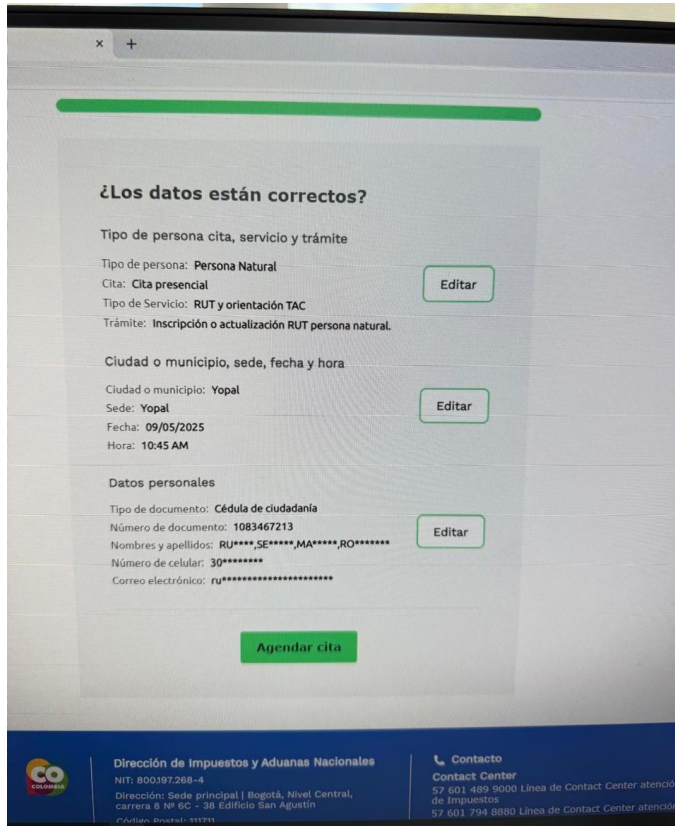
× +

¿Los datos están correctos?

Tipo de persona cita, servicio y trámite

Tipo de persona: Persona Natural
Cita: Cita presencial
Tipo de Servicio: RUT y orientación TAC
Trámite: Inscripción o actualización RUT persona natural.

Editar

Ciudad o municipio, sede, fecha y hora

Ciudad o municipio: Yopal
Sede: Yopal
Fecha: 09/05/2025
Hora: 10:45 AM

Editar

Datos personales

Tipo de documento: Cédula de ciudadanía
Número de documento: 1083467213
Nombres y apellidos: RU****,SE*****,MA*****,RO*******
Número de celular: 30********
Correo electrónico: ru**********************

Editar

Agendar cita

CO COLOMBIA

Dirección de Impuestos y Aduanas Nacionales
NIT: 800197.268-4
Dirección: Sede principal | Bogotá, Nivel Central, carrera 8 Nº 6C - 38 Edificio San Agustín
Código Postal: 111711

Contacto
Contact Center
57 601 489 9000 Línea de Contact Center atenció de Impuestos
57 601 794 8880 Línea de Contact Center atenció